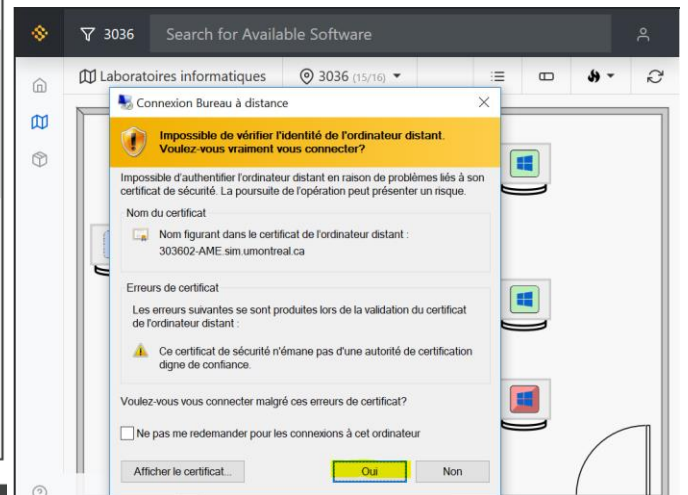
3036

Search for Available Software

Laboratoires informatiques

3036 (15/16)

Connexion Bureau à distance

Impossible de vérifier l'identité de l'ordinateur distant. Voulez-vous vraiment vous connecter?

Impossible d'authentifier l'ordinateur distant en raison de problèmes liés à son certificat de sécurité. La poursuite de l'opération peut présenter un risque.

Nom du certificat

Nom figurant dans le certificat de l'ordinateur distant :
303602-AME.sim.umontreal.ca

Erreurs de certificat

Les erreurs suivantes se sont produites lors de la validation du certificat de l'ordinateur distant :

Ce certificat de sécurité n'émane pas d'une autorité de certification digne de confiance.

Voulez-vous vous connecter malgré ces erreurs de certificat?

Ne pas me redemander pour les connexions à cet ordinateur

Afficher le certificat...

Oui

Non